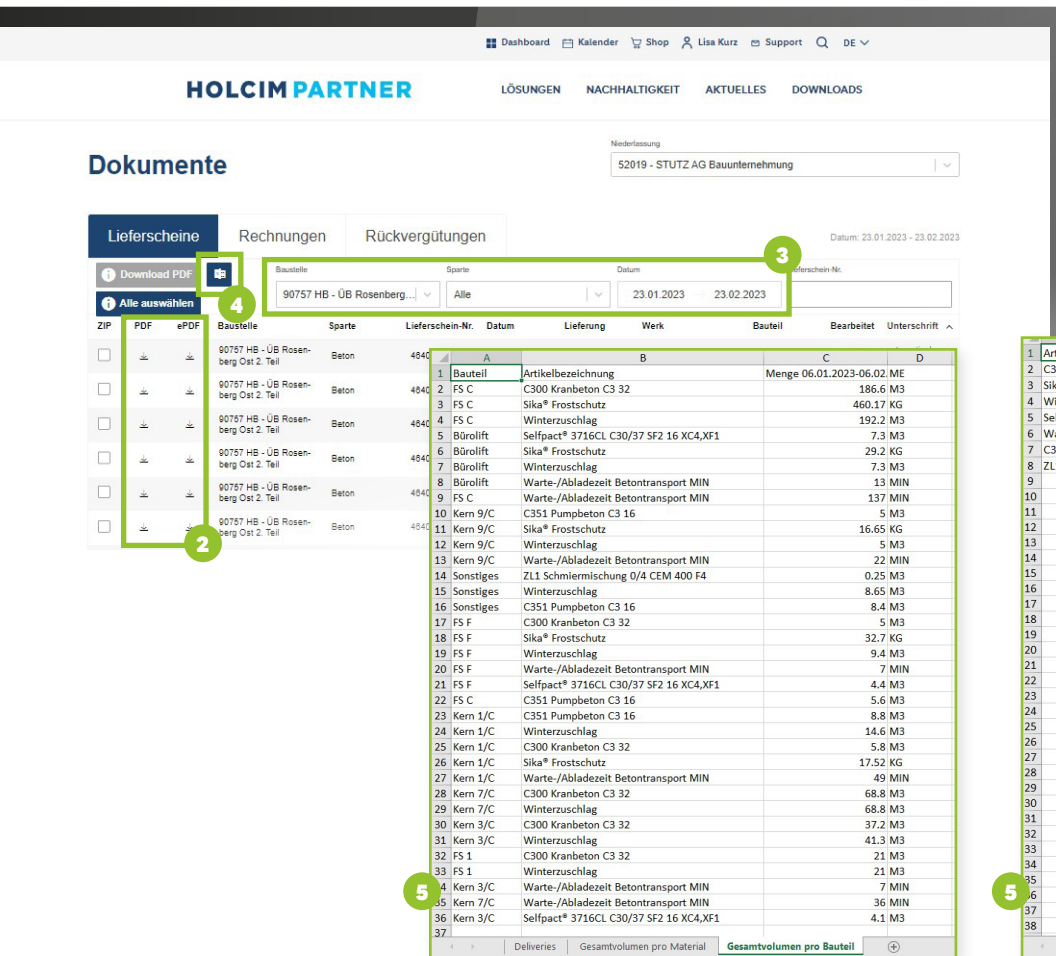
Dashboard Kalender Shop Lisa Kurz Support DE

HOLCIM PARTNER

LÖSUNGEN NACHHALTIGKEIT AKTUELLES DOWNLOADS

Dokumente

Niederlassung
52019 - STUTZ AG Bauunternehmung

Lieferscheine Rechnungen Rückvergütungen

Datum: 23.01.2023 - 23.02.2023

Download PDF

Alle auswählen

Baustelle
90757 HB - ÜB Rosenberg...

Sparte
Alle

Datum
23.01.2023 – 23.02.2023

Lieferschein-Nr.

3

4

| ZIP | PDF | ePDF | Baustelle | Sparte | Lieferschein-Nr. | Datum | Lieferung | Werk | Bauteil | Bearbeitet | Unterschrift |
|---|---|---|---|---|---|---|---|---|---|---|---|
| | | | 90757 HB - ÜB Rosenberg Ost 2. Teil | Beton | 4640 | | | | | | |
| | | | 90757 HB - ÜB Rosenberg Ost 2. Teil | Beton | 4640 | | | | | | |
| | | | 90757 HB - ÜB Rosenberg Ost 2. Teil | Beton | 4640 | | | | | | |
| | | | 90757 HB - ÜB Rosenberg Ost 2. Teil | Beton | 4640 | | | | | | |
| | | | 90757 HB - ÜB Rosenberg Ost 2. Teil | Beton | 4640 | | | | | | |
| | | | 90757 HB - ÜB Rosenberg Ost 2. Teil | Beton | 4640 | | | | | | |

2

| | A | B | C | D |
|---|---|---|---|---|
| 1 | Bauteil | Artikelbezeichnung | Menge 06.01.2023-06.02 | ME |
| 2 | FS C | C300 Kranbeton C3 32 | 186.6 | M3 |
| 3 | FS C | Sika® Frostschutz | 460.17 | KG |
| 4 | FS C | Winterzuschlag | 192.2 | M3 |
| 5 | Bürolift | Selfpact® 3716CL C30/37 SF2 16 XC4,XF1 | 7.3 | M3 |
| 6 | Bürolift | Sika® Frostschutz | 29.2 | KG |
| 7 | Bürolift | Winterzuschlag | 7.3 | M3 |
| 8 | Bürolift | Warte-/Abladezeit Betontransport MIN | 13 | MIN |
| 9 | FS C | Warte-/Abladezeit Betontransport MIN | 137 | MIN |
| 10 | Kern 9/C | C351 Pumpbeton C3 16 | 5 | M3 |
| 11 | Kern 9/C | Sika® Frostschutz | 16.65 | KG |
| 12 | Kern 9/C | Winterzuschlag | 5 | M3 |
| 13 | Kern 9/C | Warte-/Abladezeit Betontransport MIN | 22 | MIN |
| 14 | Sonstiges | ZL1 Schmiermischung 0/4 CEM 400 F4 | 0.25 | M3 |
| 15 | Sonstiges | Winterzuschlag | 8.65 | M3 |
| 16 | Sonstiges | C351 Pumpbeton C3 16 | 8.4 | M3 |
| 17 | FS F | C300 Kranbeton C3 32 | 5 | M3 |
| 18 | FS F | Sika® Frostschutz | 32.7 | KG |
| 19 | FS F | Winterzuschlag | 9.4 | M3 |
| 20 | FS F | Warte-/Abladezeit Betontransport MIN | 7 | MIN |
| 21 | FS F | Selfpact® 3716CL C30/37 SF2 16 XC4,XF1 | 4.4 | M3 |
| 22 | FS C | C351 Pumpbeton C3 16 | 5.6 | M3 |
| 23 | Kern 1/C | C351 Pumpbeton C3 16 | 8.8 | M3 |
| 24 | Kern 1/C | Winterzuschlag | 14.6 | M3 |
| 25 | Kern 1/C | C300 Kranbeton C3 32 | 5.8 | M3 |
| 26 | Kern 1/C | Sika® Frostschutz | 17.52 | KG |
| 27 | Kern 1/C | Warte-/Abladezeit Betontransport MIN | 49 | MIN |
| 28 | Kern 7/C | C300 Kranbeton C3 32 | 68.8 | M3 |
| 29 | Kern 7/C | Winterzuschlag | 68.8 | M3 |
| 30 | Kern 3/C | C300 Kranbeton C3 32 | 37.2 | M3 |
| 31 | Kern 3/C | Winterzuschlag | 41.3 | M3 |
| 32 | FS 1 | C300 Kranbeton C3 32 | 21 | M3 |
| 33 | FS 1 | Winterzuschlag | 21 | M3 |
| 34 | Kern 3/C | Warte-/Abladezeit Betontransport MIN | 7 | MIN |
| 35 | Kern 7/C | Warte-/Abladezeit Betontransport MIN | 36 | MIN |
| 36 | Kern 3/C | Selfpact® 3716CL C30/37 SF2 16 XC4,XF1 | 4.1 | M3 |
| 37 | | | | |

Deliveries | Gesamtvolumen pro Material | Gesamtvolumen pro Bauteil

5

1 Art
2 C3
3 Sik
4 Wi
5 Sel
6 Wa
7 C3
8 ZL
9 10 11 12 13 14 15 16 17 18 19 20 21 22 23 24 25 26 27 28 29 30 31 32 33 34 35 36 37 38

5